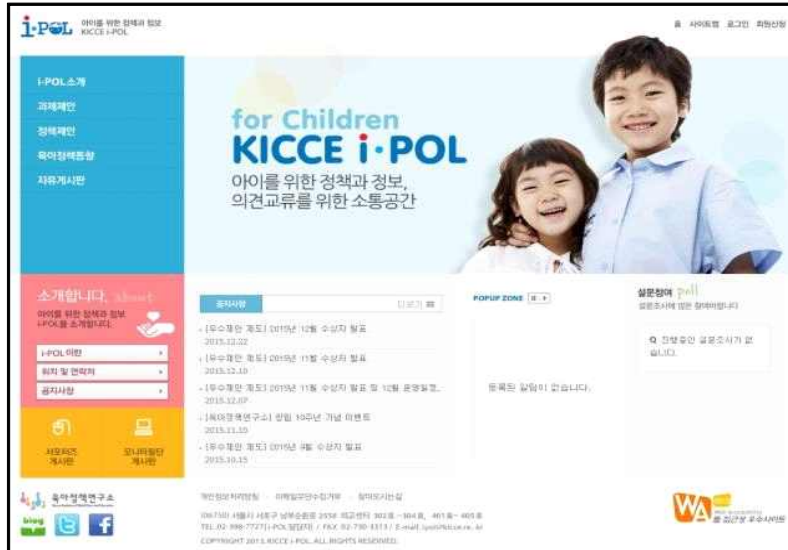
i·POL 아이를 위한 정책과 정보 KICCE i-POL

홈 사이트맵 로그인 회원가입

i-POL소개
과제제안
정책제안
육아정책토론
자유게시판

for Children
KICCE i·POL
아이를 위한 정책과 정보,
의견교류를 위한 소통공간

소개합니다. about
아이를 위한 정책과 정보 i-POL을 소개합니다.
i-POL이란
위치 및 연락처
공지사항

서포터즈 게시판
모니터링단 게시판

공지사항 더보기

· [우수제안 계도] 2015년 12월 수상자 발표
2015.12.22
· [우수제안 계도] 2015년 11월 수상자 발표
2015.12.10
· [우수제안 계도] 2015년 11월 수상자 발표 및 12월 운영일정
2015.12.07
· [육아정책연구소] 창립 10주년 기념 이벤트
2015.11.10
· [우수제안 계도] 2015년 9월 수상자 발표
2015.10.15

POPUP ZONE

등록된 알림이 없습니다.

설문참여 poll
설문조사에 많은 참여바랍니다

진행중인 설문조사가 없습니다.

육아정책연구소

blog

개인정보처리방침 이메일무단수집거부 찾아오시는길

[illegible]
TEL. 02-398-7727 i-POL 담당자 / FAX. 02-730-3313 / E-mail. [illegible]
COPYRIGHT 2015 KICCE i-POL ALL RIGHTS RESERVED

WA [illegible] 웹 접근성 우수사이트